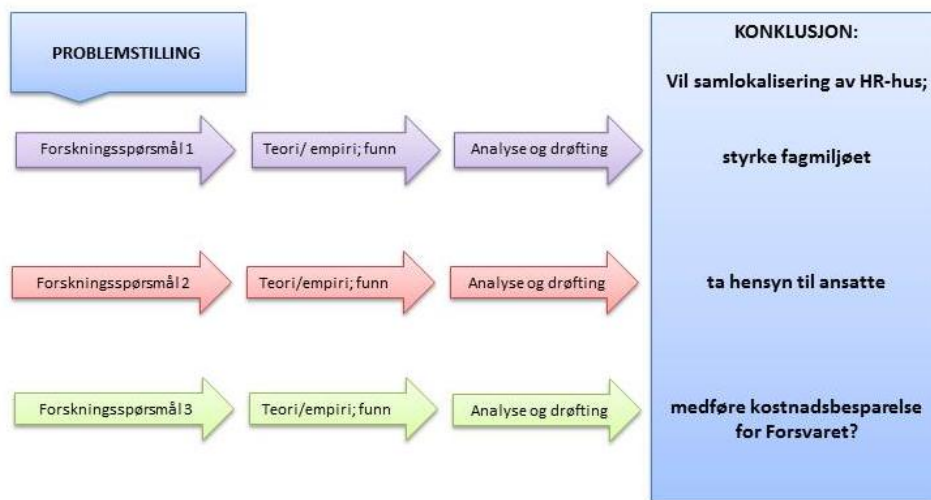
PROBLEMSTILLING

Forskningsspørsmål 1

Teori/ empiri; funn

Analyse og drøfting

Forskningsspørsmål 2

Teori/empiri; funn

Analyse og drøfting

Forskningsspørsmål 3

Teori/empiri; funn

Analyse og drøfting

KONKLUSJON:

Vil samlokalisering av HR-hus;

styrke fagmiljøet

ta hensyn til ansatte

medføre kostnadsbesparelse for Forsvaret?